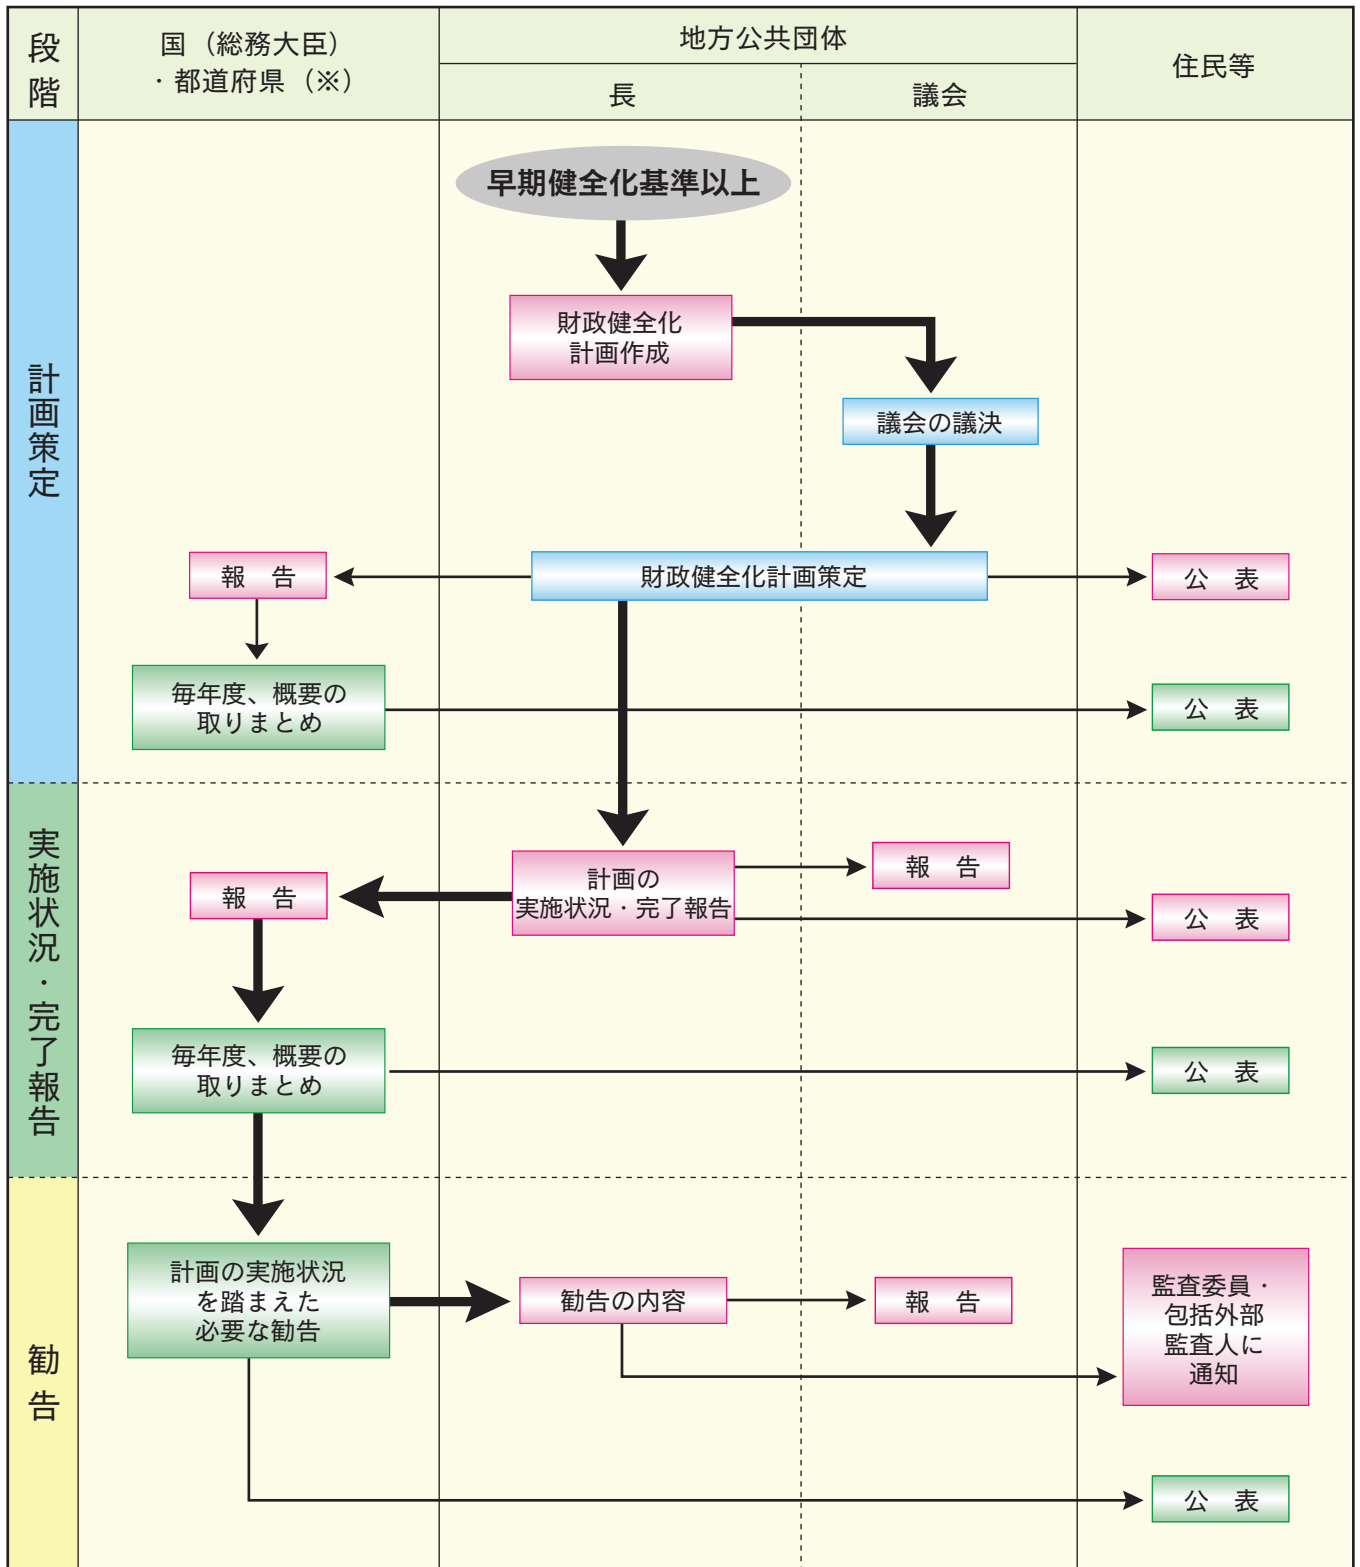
| 段階 | 国（総務大臣）・都道府県（※） | 地方公共団体 長 | 地方公共団体 議会 | 住民等 |
|---|---|---|---|---|

計画策定

早期健全化基準以上

財政健全化計画作成

議会の議決

財政健全化計画策定

報　告

公　表

毎年度、概要の取りまとめ

公　表

実施状況・完了報告

計画の実施状況・完了報告

報　告

報　告

公　表

毎年度、概要の取りまとめ

公　表

勧告

計画の実施状況を踏まえた必要な勧告

勧告の内容

報　告

監査委員・包括外部監査人に通知

公　表